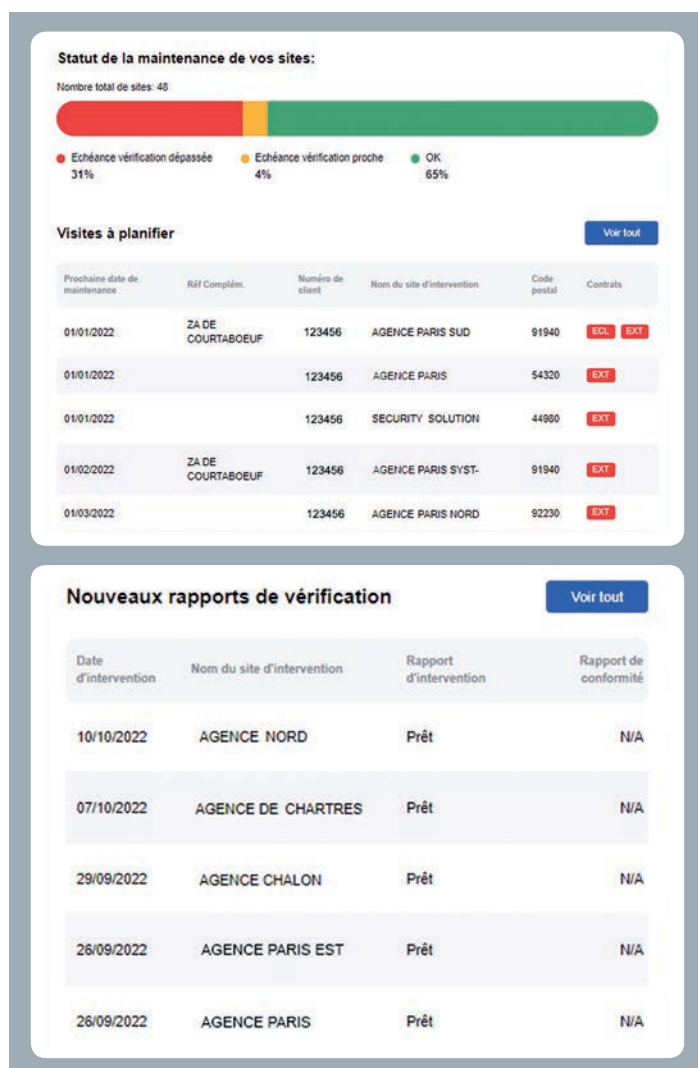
Statut de la maintenance de vos sites:

Nombre total de sites: 48

Echéance vérification dépassée 31%
Echéance vérification proche 4%
OK 65%

Visites à planifier

Voir tout

| Prochaine date de maintenance | Réf Complém. | Numéro de client | Nom du site d'intervention | Code postal | Contrats |
|---|---|---|---|---|---|
| 01/01/2022 | ZA DE COURTABOEUF | 123456 | AGENCE PARIS SUD | 91940 | ECL EXT |
| 01/01/2022 | | 123456 | AGENCE PARIS | 54320 | EXT |
| 01/01/2022 | | 123456 | SECURITY SOLUTION | 44980 | EXT |
| 01/02/2022 | ZA DE COURTABOEUF | 123456 | AGENCE PARIS SYST- | 91940 | EXT |
| 01/03/2022 | | 123456 | AGENCE PARIS NORD | 92230 | EXT |

Nouveaux rapports de vérification

Voir tout

| Date d'intervention | Nom du site d'intervention | Rapport d'intervention | Rapport de conformité |
|---|---|---|---|
| 10/10/2022 | AGENCE NORD | Prêt | N/A |
| 07/10/2022 | AGENCE DE CHARTRES | Prêt | N/A |
| 29/09/2022 | AGENCE CHALON | Prêt | N/A |
| 26/09/2022 | AGENCE PARIS EST | Prêt | N/A |
| 26/09/2022 | AGENCE PARIS | Prêt | N/A |